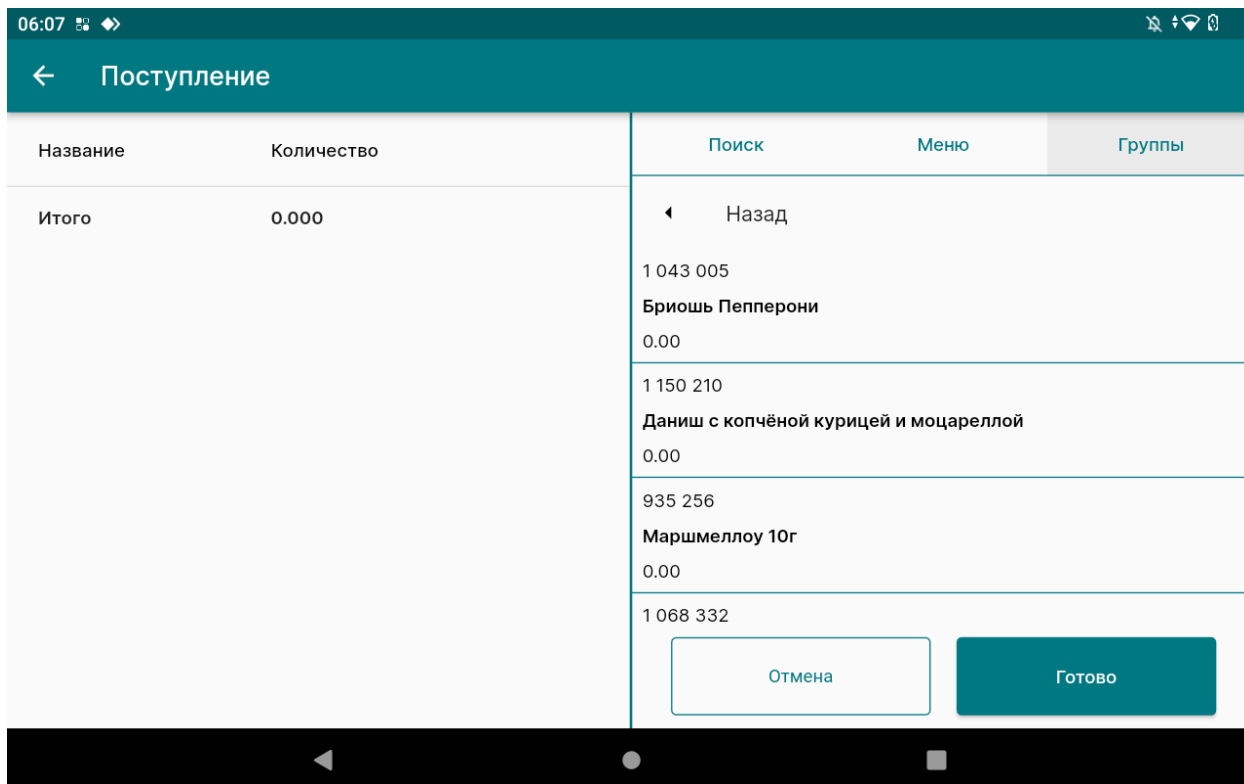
06:07

← Поступление

| Название | Количество |
|---|---|
| Итого | 0.000 |

Поиск Меню Группы

Назад

1 043 005
Бриошь Пепперони
0.00

1 150 210
Даниш с копчёной курицей и моцареллой
0.00

935 256
Маршмеллоу 10г
0.00

1 068 332

Отмена Готово